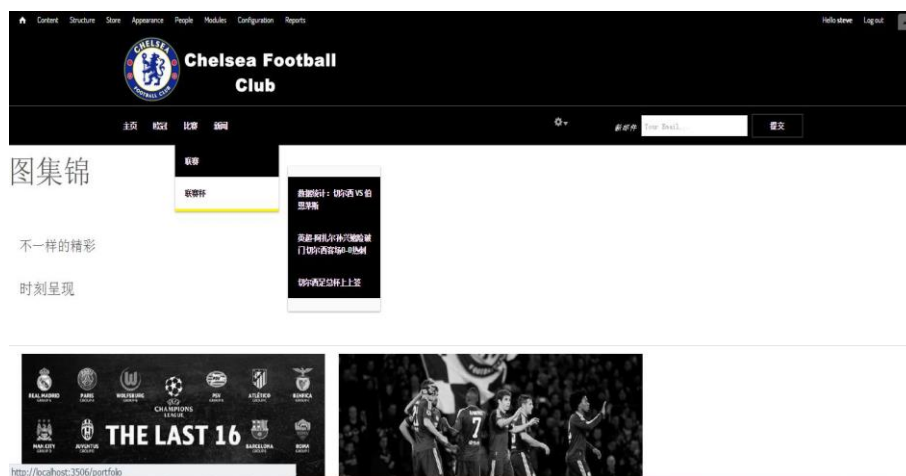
Content Structure Store Appearance People Modules Configuration Reports

Hello steve Log out

CHELSEA FOOTBALL CLUB

Chelsea Football Club

主页 02 比赛 新闻

新邮件 Your Email 提交

联赛

联赛杯

数据统计：切尔西 VS 伯恩茅斯

英超-阿扎尔补尺建险破门切尔西客场0-0热刺

切尔西足总杯上上签

图集锦

不一样的精彩

时刻呈现

REAL MADRID PARIS WOLFSBURG PSV ATLETICO BENFICA

CHAMPIONS LEAGUE

THE LAST 16

MAN CITY JUVENTUS BARCELONA ROMA

http://localhost:3506/portfolio